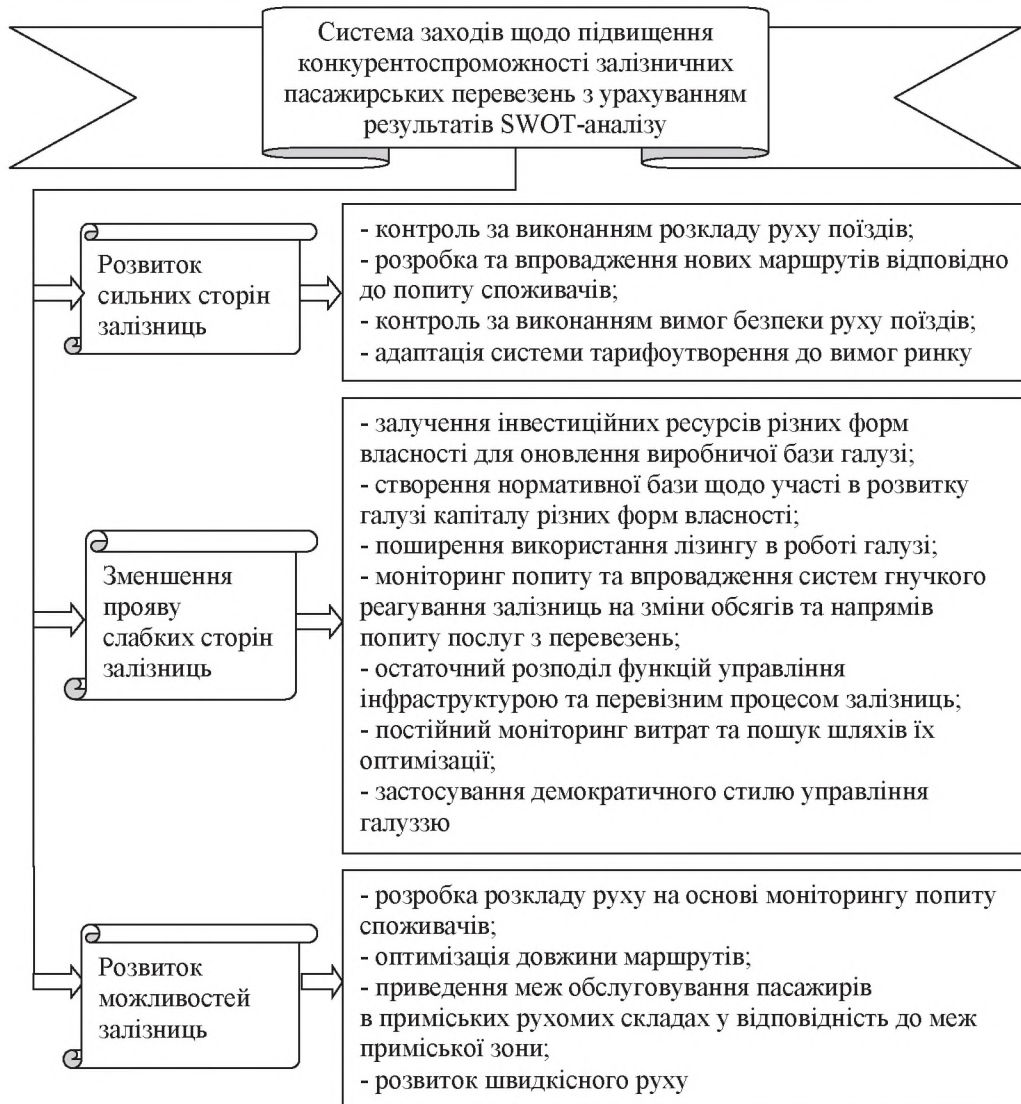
Система заходів щодо підвищення конкурентоспроможності залізничних пасажирських перевезень з урахуванням результатів SWOT-аналізу

Розвиток сильних сторін залізниць

- контроль за виконанням розкладу руху поїздів;
- розробка та впровадження нових маршрутів відповідно до попиту споживачів;
- контроль за виконанням вимог безпеки руху поїздів;
- адаптація системи тарифоутворення до вимог ринку

Зменшення прояву слабких сторін залізниць

- залучення інвестиційних ресурсів різних форм власності для оновлення виробничої бази галузі;
- створення нормативної бази щодо участі в розвитку галузі капіталу різних форм власності;
- поширення використання лізингу в роботі галузі;
- моніторинг попиту та впровадження систем гнучкого реагування залізниць на зміни обсягів та напрямів попиту послуг з перевезень;
- остаточний розподіл функцій управління інфраструктурою та перевізним процесом залізниць;
- постійний моніторинг витрат та пошук шляхів їх оптимізації;
- застосування демократичного стилю управління галуззю

Розвиток можливостей залізниць

- розробка розкладу руху на основі моніторингу попиту споживачів;
- оптимізація довжини маршрутів;
- приведення меж обслуговування пасажирів в приміських рухомих складах у відповідність до меж приміської зони;
- розвиток швидкісного руху